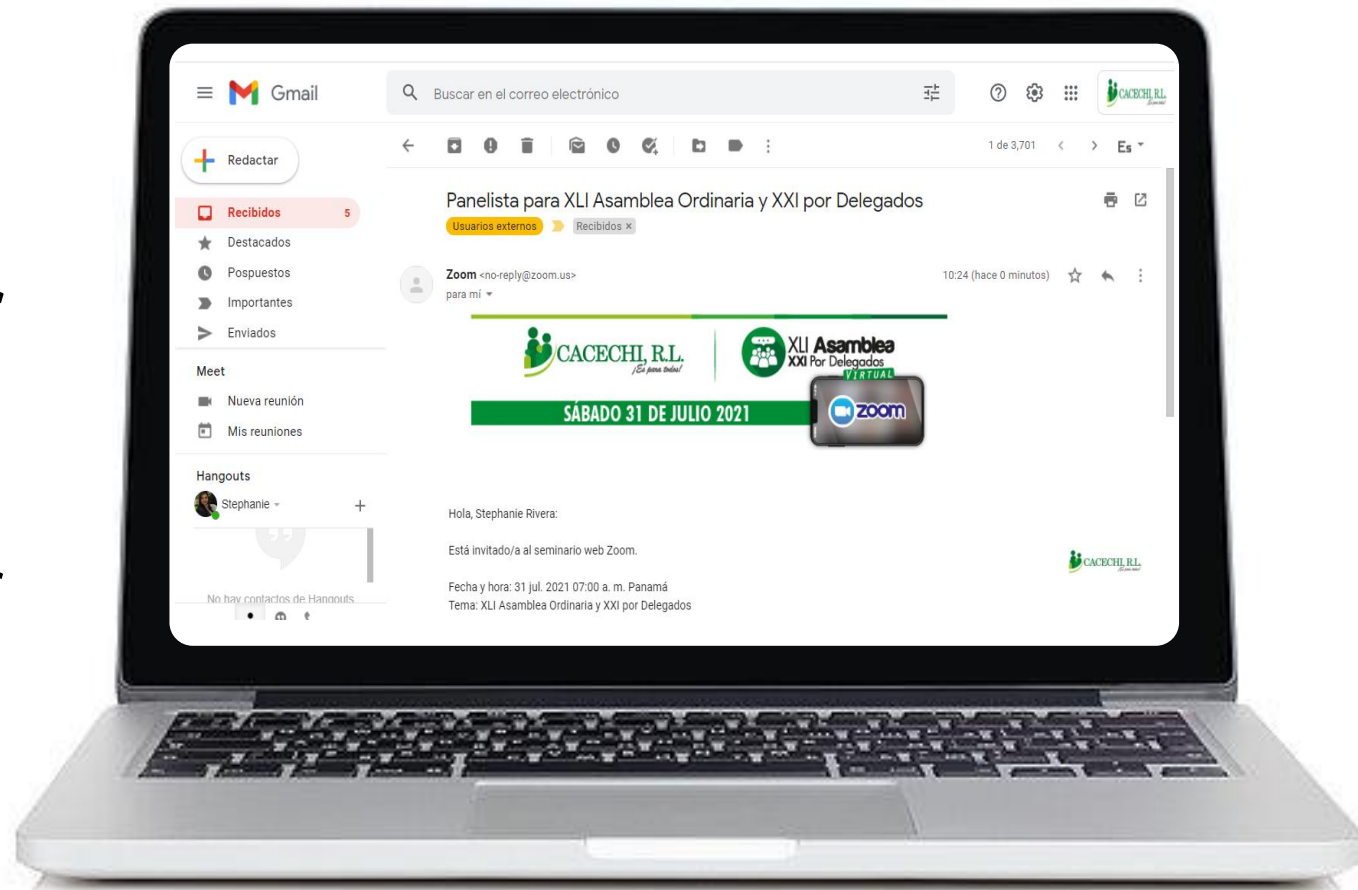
Gmail

Buscar en el correo electrónico

CACECHI, R.L.

Redactar

Recibidos 5

Destacados

Pospuestos

Importantes

Enviados

Meet

Nueva reunión

Mis reuniones

Hangouts

Stephanie

No hay contactos de Hangouts

1 de 3,701

Es

Panelista para XLI Asamblea Ordinaria y XXI por Delegados

Usuarios externos

Recibidos ×

Zoom <no-reply@zoom.us>

para mí

10:24 (hace 0 minutos)

CACECHI, R.L.
¡Es para todos!

XLI Asamblea
XXI Por Delegados
VIRTUAL

SÁBADO 31 DE JULIO 2021

zoom

Hola, Stephanie Rivera:

Está invitado/a al seminario web Zoom.

CACECHI, R.L.

Fecha y hora: 31 jul. 2021 07:00 a. m. Panamá
Tema: XLI Asamblea Ordinaria y XXI por Delegados